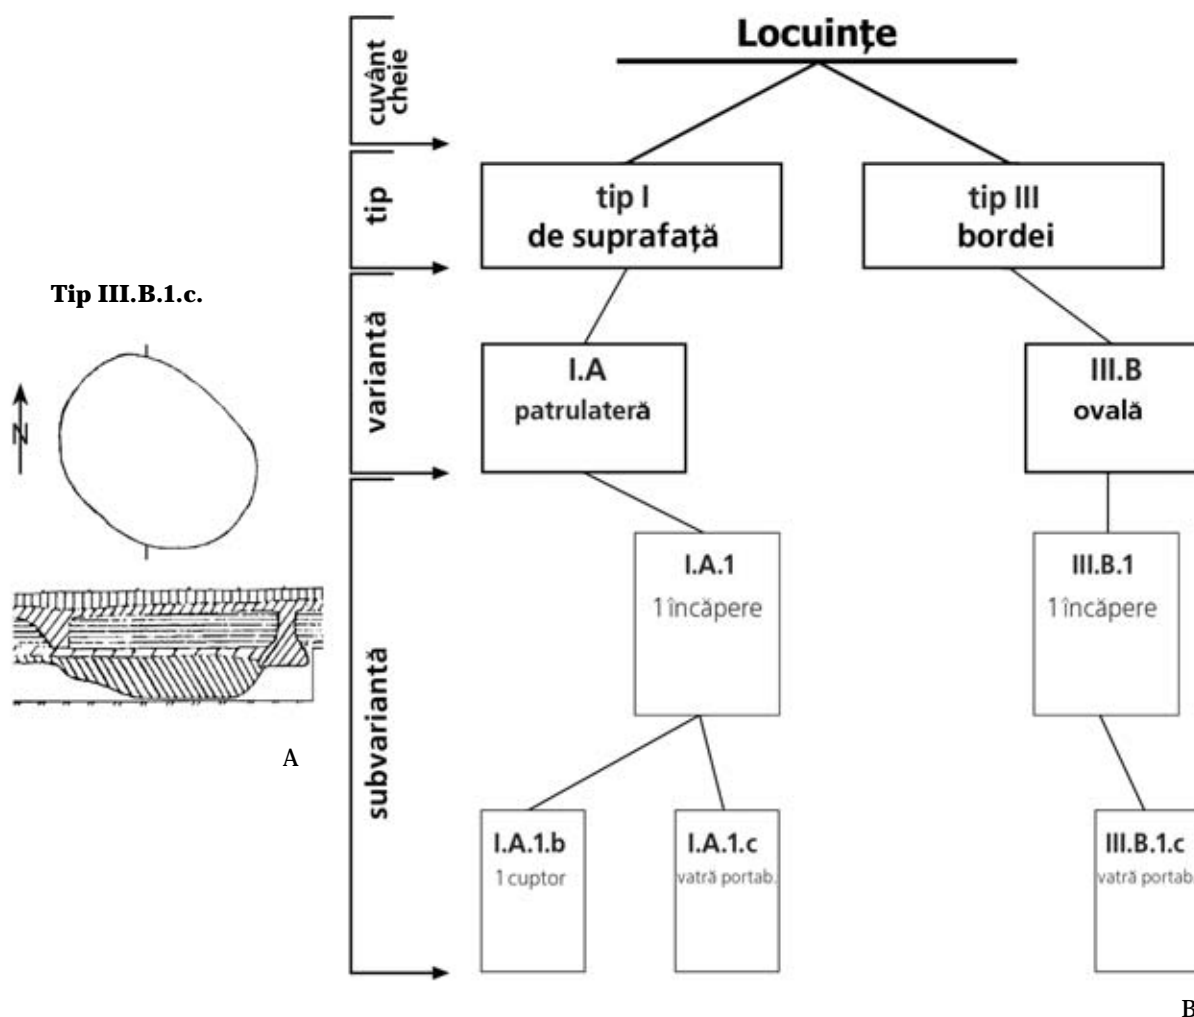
Tip III.B.1.c.

N

A

cuvânt cheie

tip

variantă

subvariantă

Locuințe

tip I
de suprafață

tip III
bordei

I.A
patrulateră

III.B
ovală

I.A.1
1 încăpere

III.B.1
1 încăpere

I.A.1.b
1 cuptor

I.A.1.c
vatră portab.

III.B.1.c
vatră portab.

B